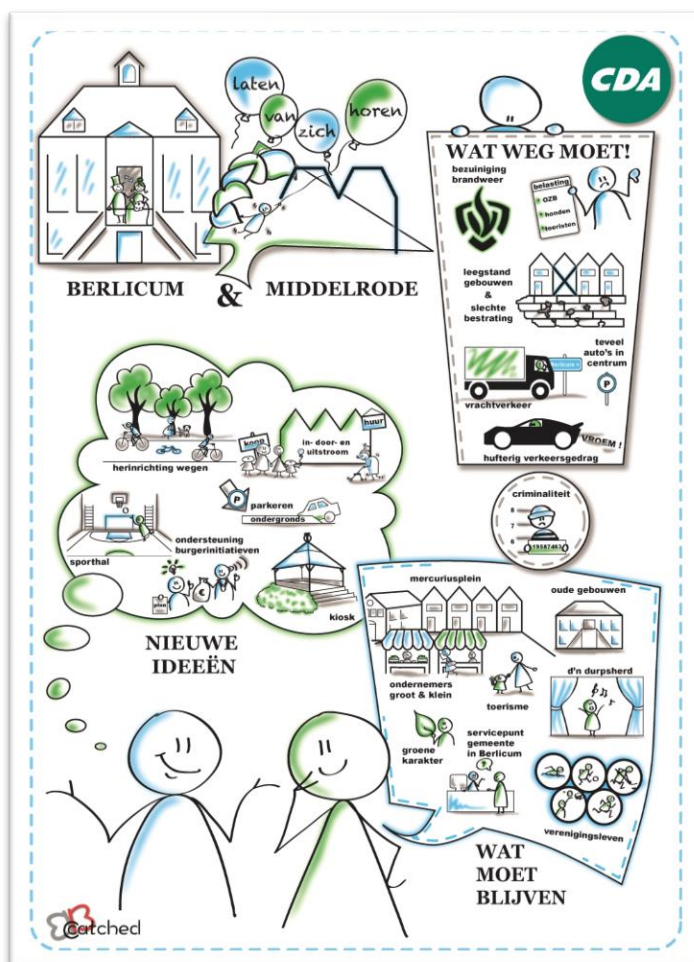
CDA

laten van zich horen

BERLICUM & MIDDELRODE

WAT WEG MOET!

bezuiniging brandweer

belasting
OZB
honden
toeristen

leegstand gebouwen & slechte bestrating

teveel auto's in centrum

vrachtverkeer

P

VROEM!

hufterig verkeersgedrag

koop

huur

herinrichting wegen

in- door- en uitstroom

P

parkeren ondergronds

sporthal

ondersteuning burgerinitiatieven

plan

€

kiosk

NIEUWE IDEEËN

criminaliteit

19587463

mercuriusplein

oude gebouwen

ondernemers groot & klein

toerisme

d'n durpsherd

groene karakter

servicepunt gemeente in Berlicum

verenigingsleven

WAT MOET BLIJVEN

catched